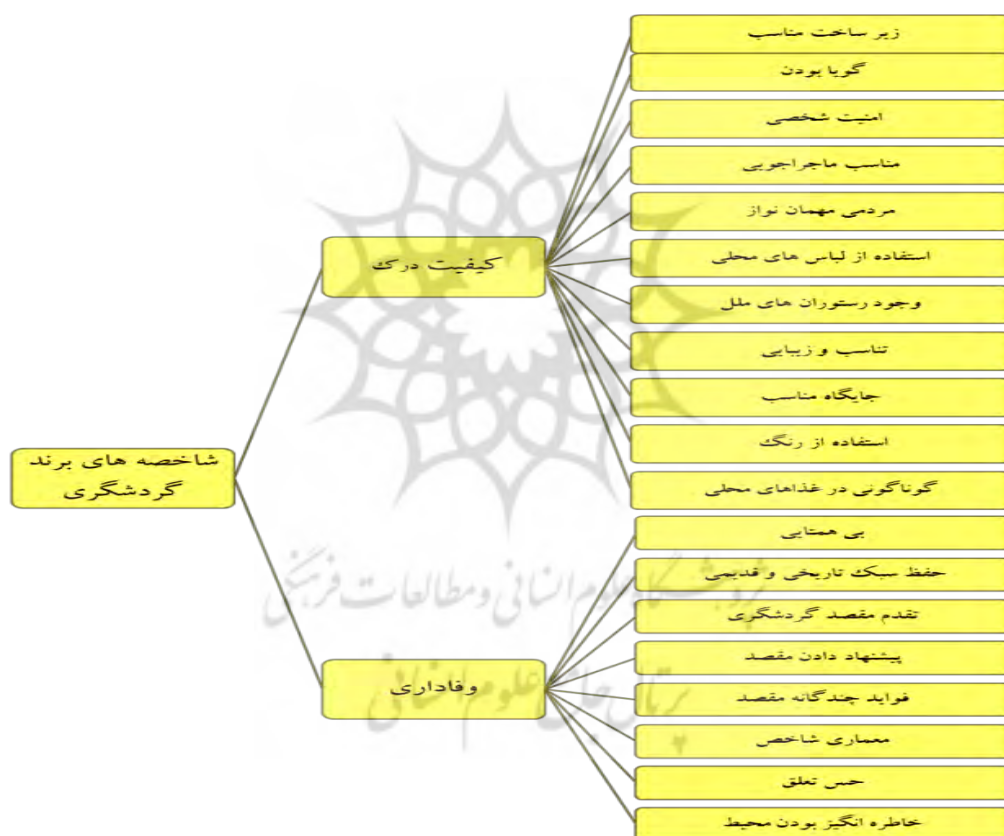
شاخصه های برند گردشگری

کیفیت درک

زیر ساخت مناسب

گویا بودن

امنیت شخصی

مناسب ماجراجویی

مردمی مهمان نواز

استفاده از لباس های محلی

وجود رستوران های ملل

تناسب و زیبایی

جایگاه مناسب

استفاده از رنگ

گوناگونی در غذاهای محلی

وفاداری

بی همتایی

حفظ سبک تاریخی و قدیمی

تقدم مقصد گردشگری

پیشنهاد دادن مقصد

فواید چندگانه مقصد

معماری شاخص

حس تعلق

خاطره انگیز بودن محیط

پژوهشگاه علوم انسانی و مطالعات فرهنگی
پرتال جامع علوم انسانی